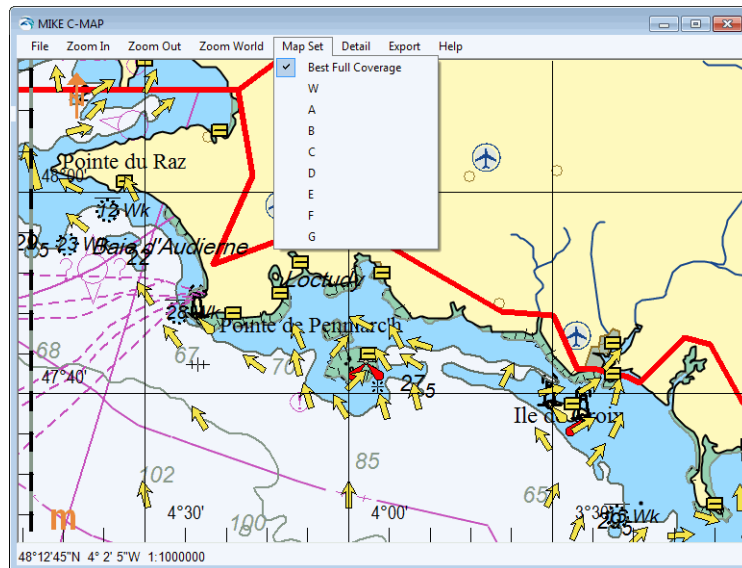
MIKE C-MAP

File Zoom In Zoom Out Zoom World Map Set Detail Export Help

Best Full Coverage
W
A
B
C
D
E
F
G

Pointe du Raz
48°00'
Wk
20
5
23 Wk
Baie d'Audierne
22
Loctudy
28 Wk
Pointe de Penmarc'h
68
67
47°40'
70
275
Ile de Groix
102
85
65
4°30'
100
4°00'
3°30'
26 Wk
m

48°12'45"N 4° 2' 5"W 1:1000000